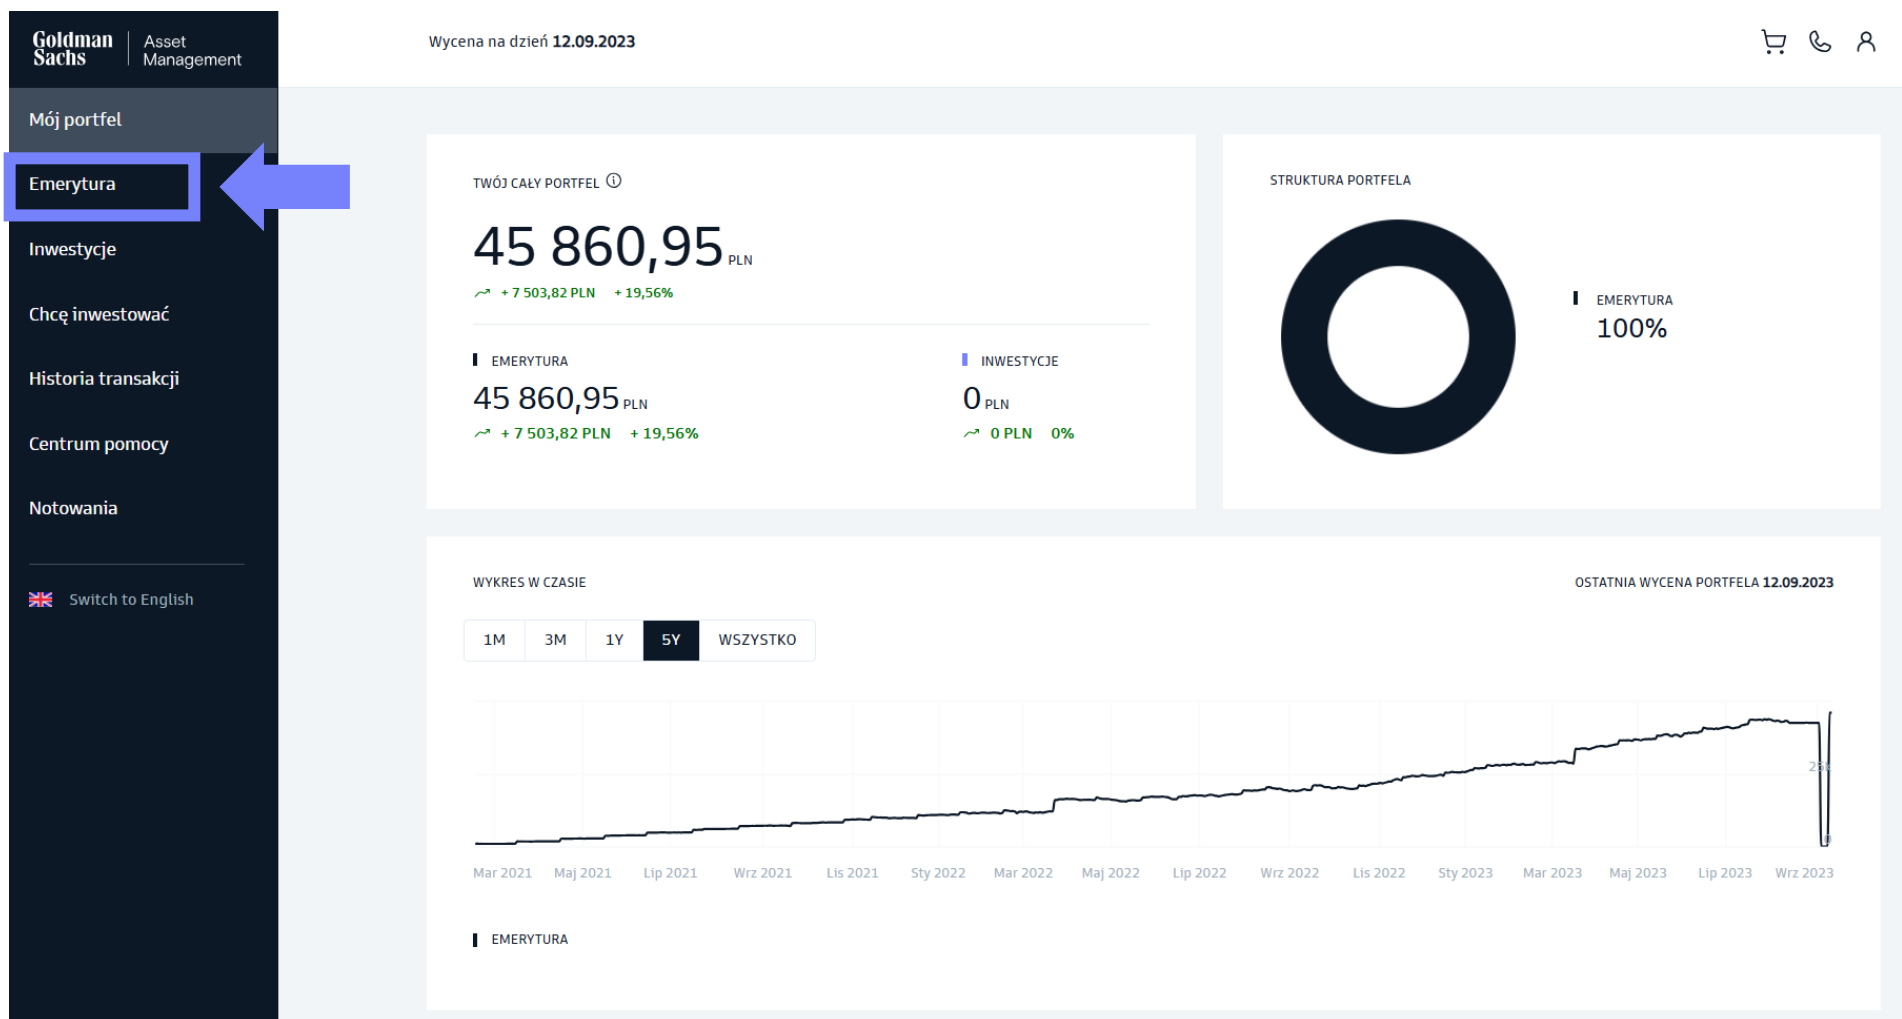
Goldman Sachs | Asset Management

Wycena na dzień 12.09.2023

Mój portfel

Emerytura

Inwestycje

Chcę inwestować

Historia transakcji

Centrum pomocy

Notowania

Switch to English

TWÓJ CAŁY PORTFEL ⓘ

45 860,95 PLN

+ 7 503,82 PLN + 19,56%

EMERYTURA

45 860,95 PLN

+ 7 503,82 PLN + 19,56%

INWESTYCJE

0 PLN

0 PLN 0%

STRUKTURA PORTFELA

EMERYTURA

100%

WYKRES W CZASIE

OSTATNIA WYCENA PORTFELA 12.09.2023

| 1M | 3M | 1Y | 5Y | WSZYSTKO |
|---|---|---|---|---|

Mar 2021 Maj 2021 Lip 2021 Wrz 2021 Lis 2021 Sty 2022 Mar 2022 Maj 2022 Lip 2022 Wrz 2022 Lis 2022 Sty 2023 Mar 2023 Maj 2023 Lip 2023 Wrz 2023

EMERYTURA